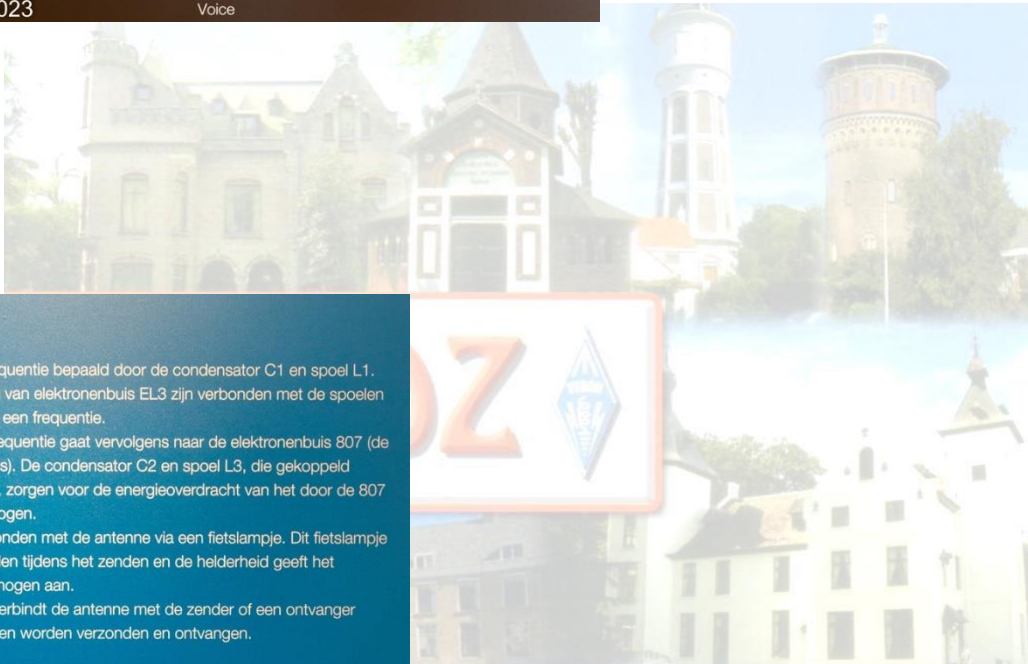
023

Voice

equentie bepaald door de condensator C1 en spoel L1. van elektronenbuis EL3 zijn verbonden met de spoelen een frequentie.

equentie gaat vervolgens naar de elektronenbuis 807 (de s). De condensator C2 en spoel L3, die gekoppeld , zorgen voor de energieoverdracht van het door de 807 ogen.

onden met de antenne via een fietslampje. Dit fietslampje en tijdens het zenden en de helderheid geeft het nogen aan.

erbindt de antenne met de zender of een ontvanger en worden verzonden en ontvangen.

DZ